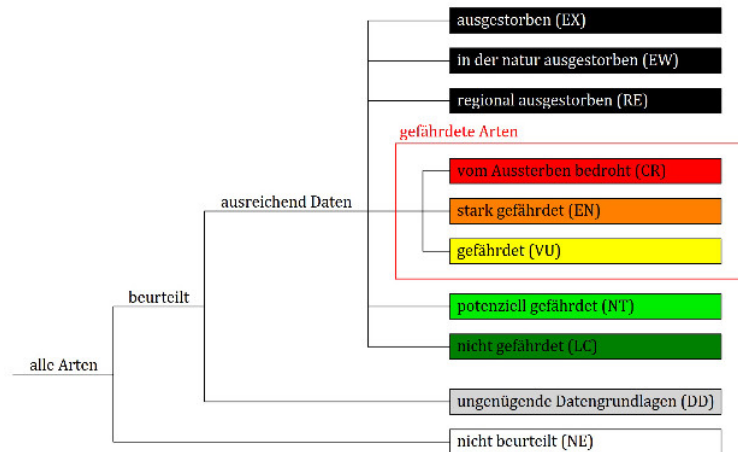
ausgestorben (EX)
in der natur ausgestorben (EW)
regional ausgestorben (RE)
gefährdete Arten
vom Aussterben bedroht (CR)
stark gefährdet (EN)
gefährdet (VU)
potenziell gefährdet (NT)
nicht gefährdet (LC)
ungenügende Datengrundlagen (DD)
nicht beurteilt (NE)
ausreichend Daten
beurteilt
alle Arten